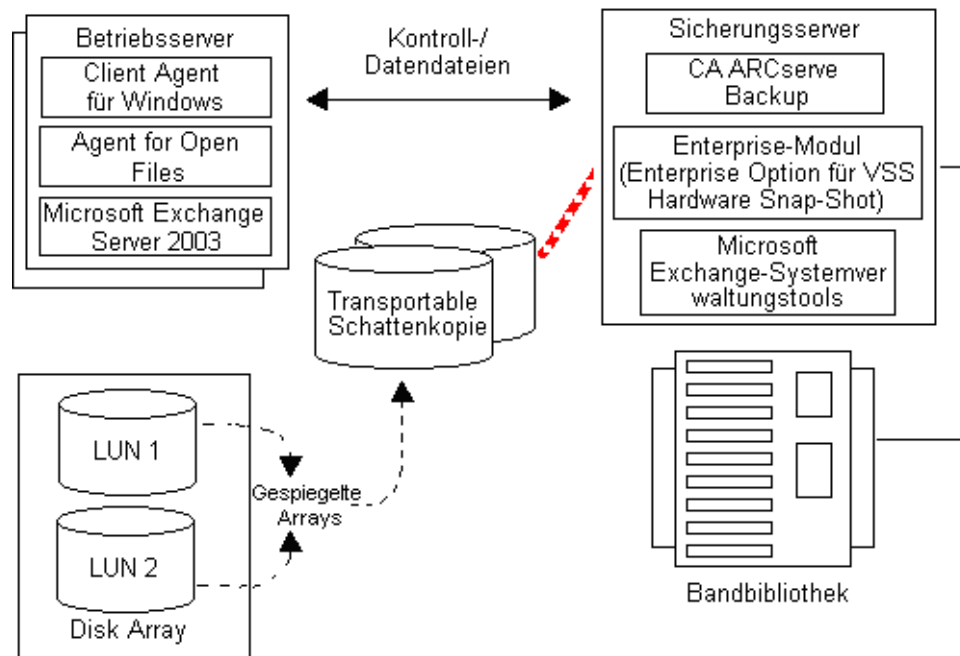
Betriebsserver

Client Agent für Windows

Agent for Open Files

Microsoft Exchange Server 2003

Kontroll-/ Datendateien

Sicherungsserver

CA ARCserve Backup

Enterprise-Modul (Enterprise Option für VSS Hardware Snap-Shot)

Microsoft Exchange-Systemver waltungstools

Transportable Schattenkopie

LUN 1

LUN 2

Gespiegelte Arrays

Disk Array

Bandbibliothek